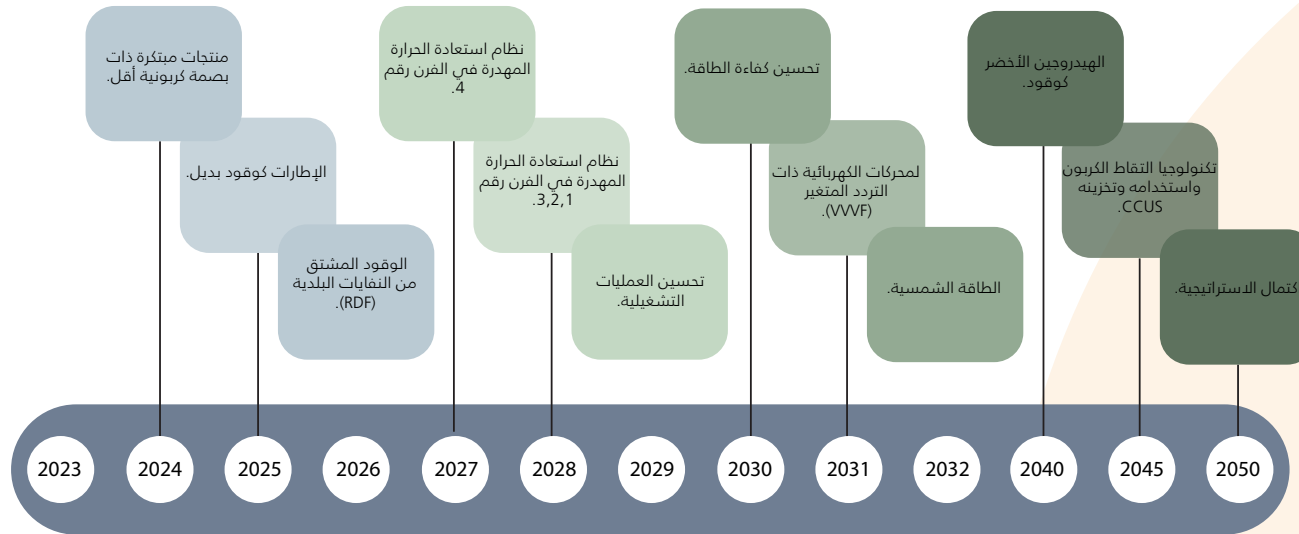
منتجات مبتكرة ذات بصمة كربونية أقل.

الإطارات كوقود بديل.

الوقود المشتق من النفايات البلدية (RDF).

نظام استعادة الحرارة المهدرة في الفرن رقم 4.

نظام استعادة الحرارة المهدرة في الفرن رقم 3,2,1.

تحسين العمليات التشغيلية.

تحسين كفاءة الطاقة.

لمحركات الكهربائية ذات التردد المتغير (VVVF).

الطاقة الشمسية.

الهيدروجين الأخضر كوقود.

تكنولوجيا التقاط الكربون واستخدامه وتخزينه CCUS.

كتمال الاستراتيجية.

2023
2024
2025
2026
2027
2028
2029
2030
2031
2032
2040
2045
2050